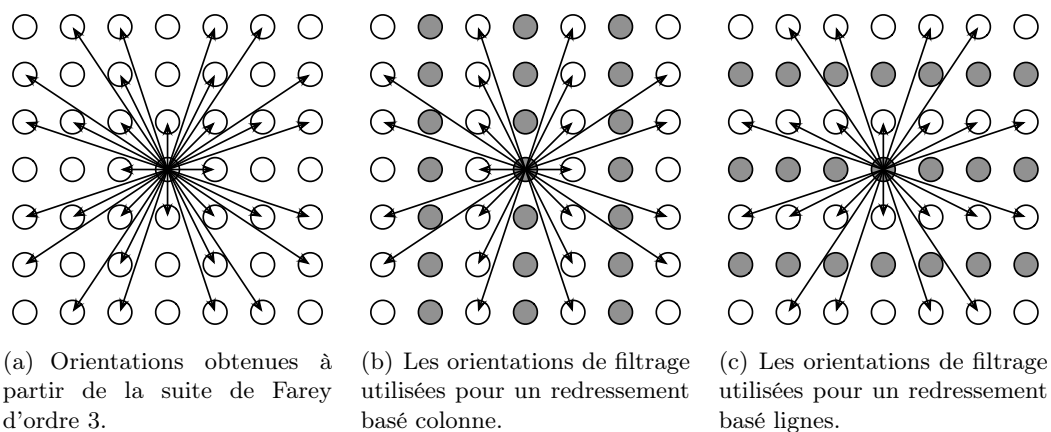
(a) Orientations obtenues à partir de la suite de Farey d'ordre 3.

(b) Les orientations de filtrage utilisées pour un redressement basé colonne.

(c) Les orientations de filtrage utilisées pour un redressement basé lignes.